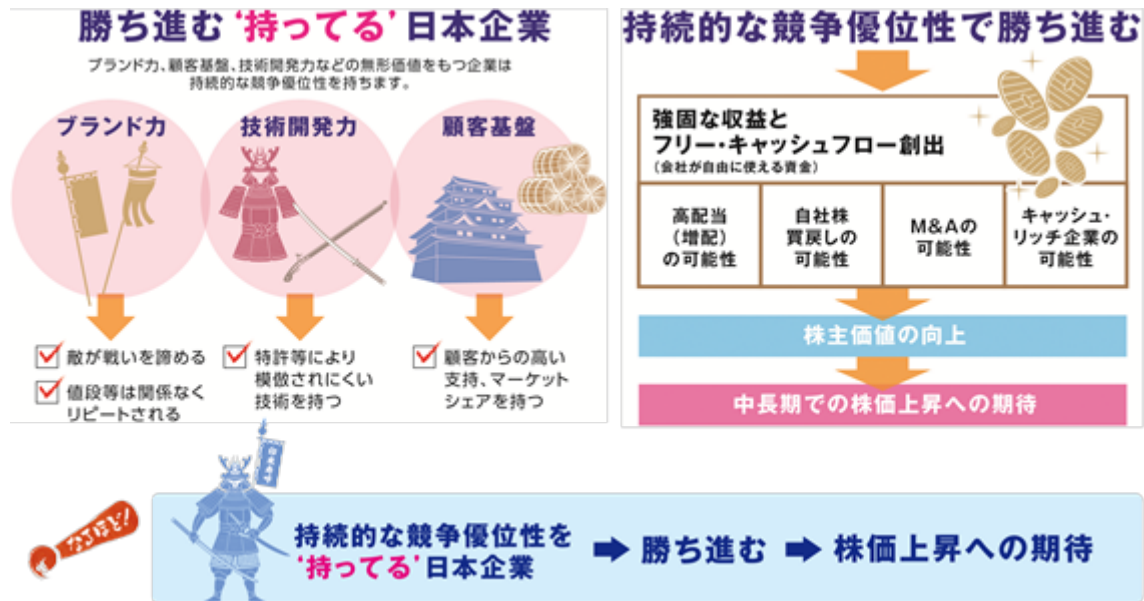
勝ち進む'持ってる'日本企業

ブランド力、顧客基盤、技術開発力などの無形価値をもつ企業は持続的な競争優位性を持ちます。

ブランド力

技術開発力

顧客基盤

敵が戦いを諦める
値段等は関係なくリピートされる

特許等により模倣されにくい技術を持つ

顧客からの高い支持、マーケットシェアを持つ

持続的な競争優位性で勝ち進む

強固な収益とフリー・キャッシュフロー創出
(会社が自由に使える資金)

| 高配当(増配)の可能性 | 自社株買戻しの可能性 | M&Aの可能性 | キャッシュ・リッチ企業の可能性 |
|---|---|---|---|

株主価値の向上

中長期での株価上昇への期待

なるほど!

持続的な競争優位性を'持ってる'日本企業 ➡ 勝ち進む ➡ 株価上昇への期待